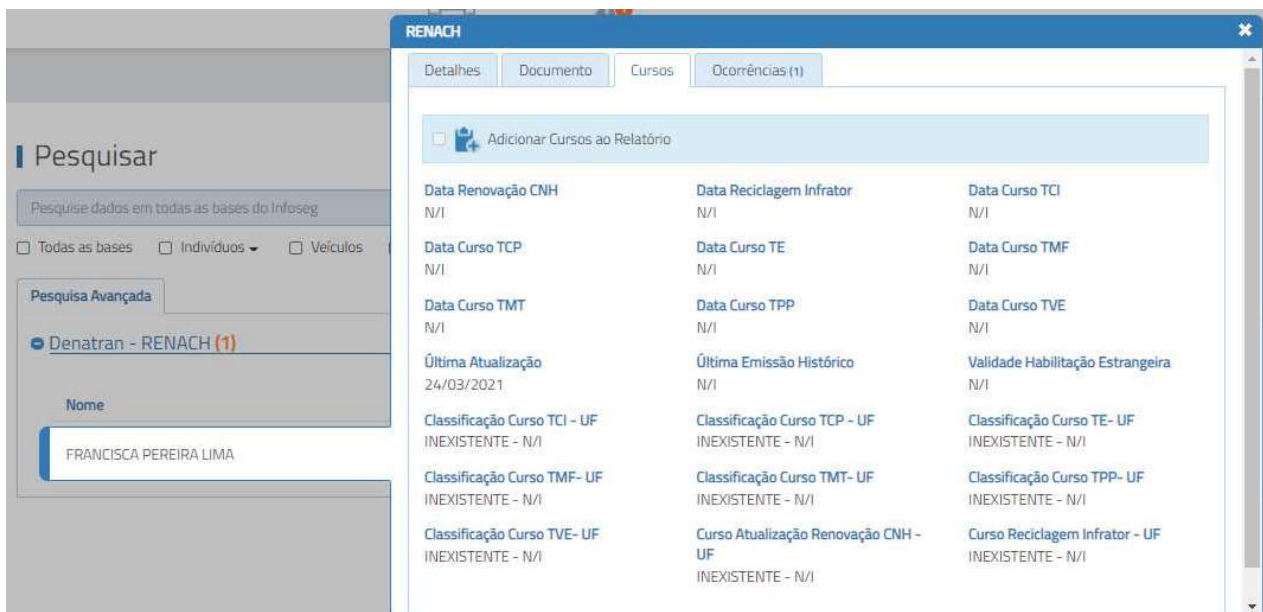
Pesquisar

Pesquise dados em todas as bases do Infoseg

Todas as bases Indivíduos Veículos

Pesquisa Avançada

Denatran - RENACH (1)

Nome

FRANCISCA PEREIRA LIMA

RENACH

Detalhes Documento Cursos Ocorrências (1)

Adicionar Cursos ao Relatório

Data Renovação CNH
N/I

Data Reciclagem Infrator
N/I

Data Curso TCI
N/I

Data Curso TCP
N/I

Data Curso TE
N/I

Data Curso TMF
N/I

Data Curso TMT
N/I

Data Curso TPP
N/I

Data Curso TVE
N/I

Última Atualização
24/03/2021

Última Emissão Histórico
N/I

Validade Habilitação Estrangeira
N/I

Classificação Curso TCI - UF
INEXISTENTE - N/I

Classificação Curso TCP - UF
INEXISTENTE - N/I

Classificação Curso TE- UF
INEXISTENTE - N/I

Classificação Curso TMF- UF
INEXISTENTE - N/I

Classificação Curso TMT- UF
INEXISTENTE - N/I

Classificação Curso TPP- UF
INEXISTENTE - N/I

Classificação Curso TVE- UF
INEXISTENTE - N/I

Curso Atualização Renovação CNH - UF
INEXISTENTE - N/I

Curso Reciclagem Infrator - UF
INEXISTENTE - N/I